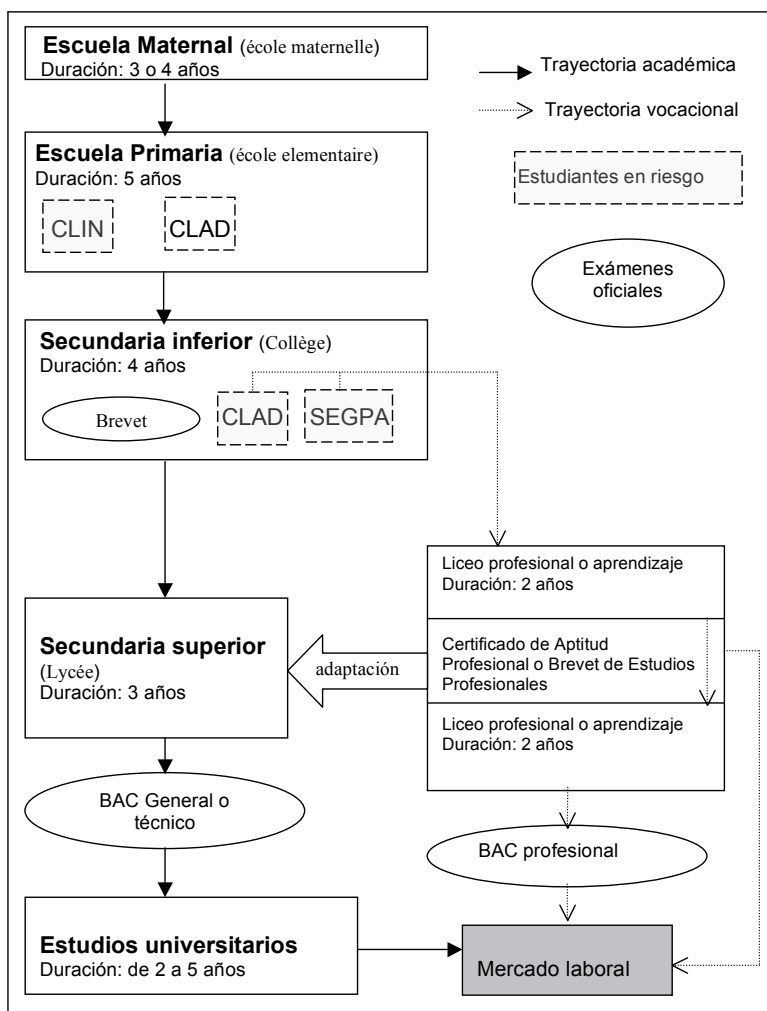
**Escuela Maternal** (école maternelle)
Duración: 3 o 4 años

Trayectoria académica

Trayectoria vocacional

**Escuela Primaria** (école elementaire)
Duración: 5 años

CLIN

CLAD

Estudiantes en riesgo

Exámenes oficiales

**Secundaria inferior** (Collège)
Duración: 4 años

Brevet

CLAD

SEGPA

Liceo profesional o aprendizaje
Duración: 2 años

**Secundaria superior**
(Lycée)
Duración: 3 años

adaptación

Certificado de Aptitud Profesional o Brevet de Estudios Profesionales

Liceo profesional o aprendizaje
Duración: 2 años

BAC General o técnico

BAC profesional

**Estudios universitarios**
Duración: de 2 a 5 años

Mercado laboral